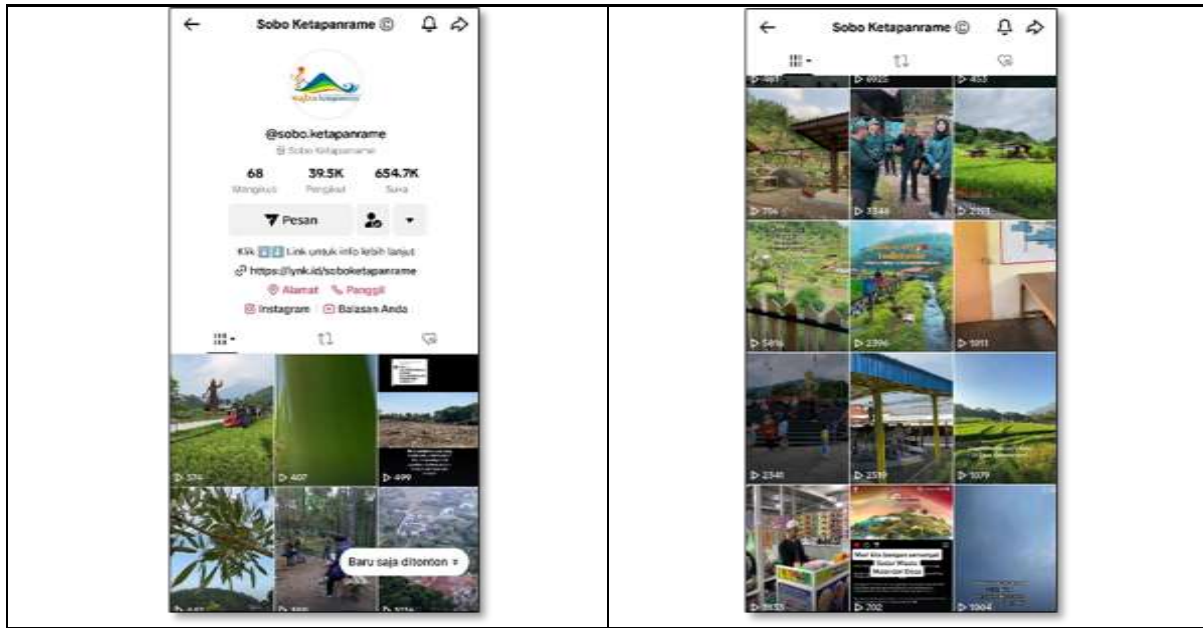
| Sobo Ketapanrame | Sobo Ketapanrame |
|---|---|
| @sobo.ketapanrame<br>Sobo Ketapanrame<br>68 Mengikuti · 39.5K Pengikut · 654.7K Suka<br>Pesan<br>Klik Link untuk info lebih lanjut<br>https://lynk.id/soboketapanrame<br>Alamat · Panggil<br>Instagram · Balasan Anda<br>374 · 407 · 499<br>Baru saja ditonton | 704 · 3348 · 2103<br>5496 · 2396 · 1011<br>2348 · 2519 · 1079<br>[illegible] · 202 · 1004 |